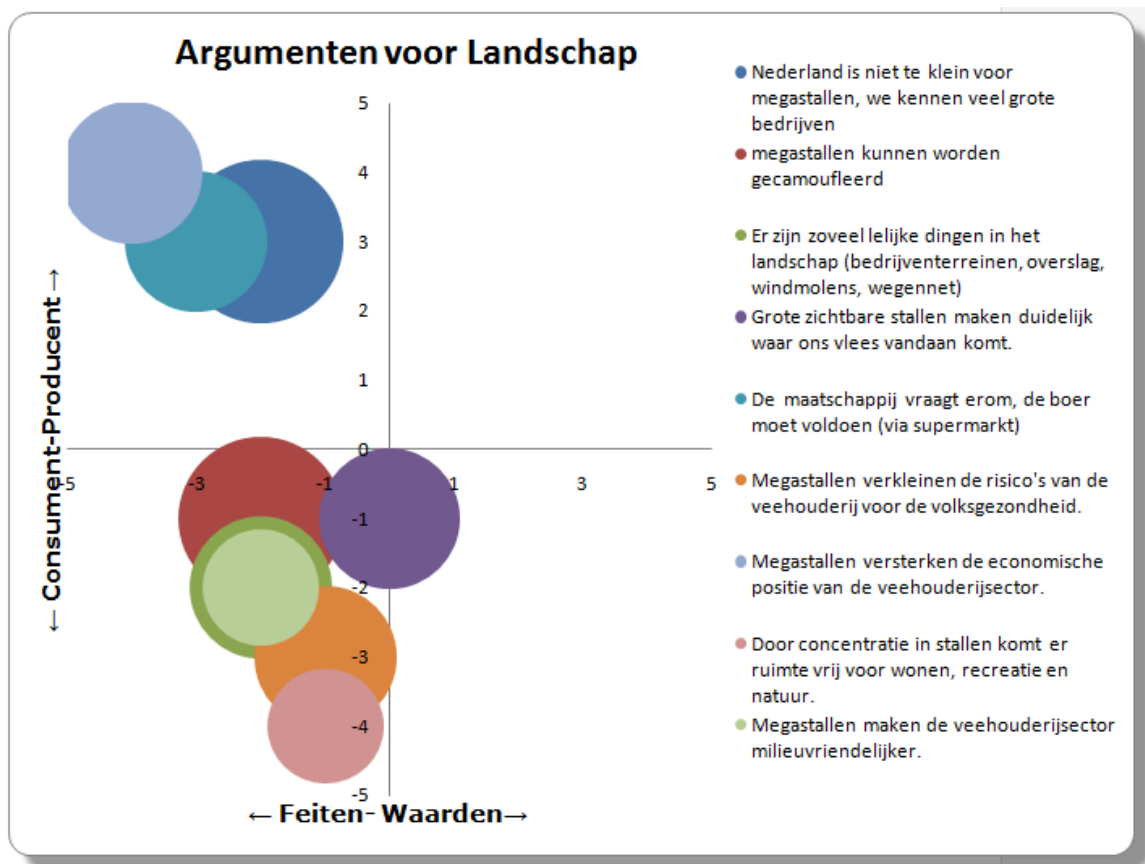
Argumenten voor Landschap

5
4
3
2
1
0
-1
-2
-3
-4
-5

-5 -3 -1 1 3 5

← Consument-Producent →

← Feiten- Waarden→

Nederland is niet te klein voor megastallen, we kennen veel grote bedrijven

megastallen kunnen worden gecamoufleerd

Er zijn zoveel lelijke dingen in het landschap (bedrijventerreinen, overslag, windmolens, wegennet)

Grote zichtbare stallen maken duidelijk waar ons vlees vandaan komt.

De maatschappij vraagt erom, de boer moet voldoen (via supermarkt)

Megastallen verkleinen de risico's van de veehouderij voor de volksgezondheid.

Megastallen versterken de economische positie van de veehouderijsector.

Door concentratie in stallen komt er ruimte vrij voor wonen, recreatie en natuur.

Megastallen maken de veehouderijsector milieuvriendelijker.